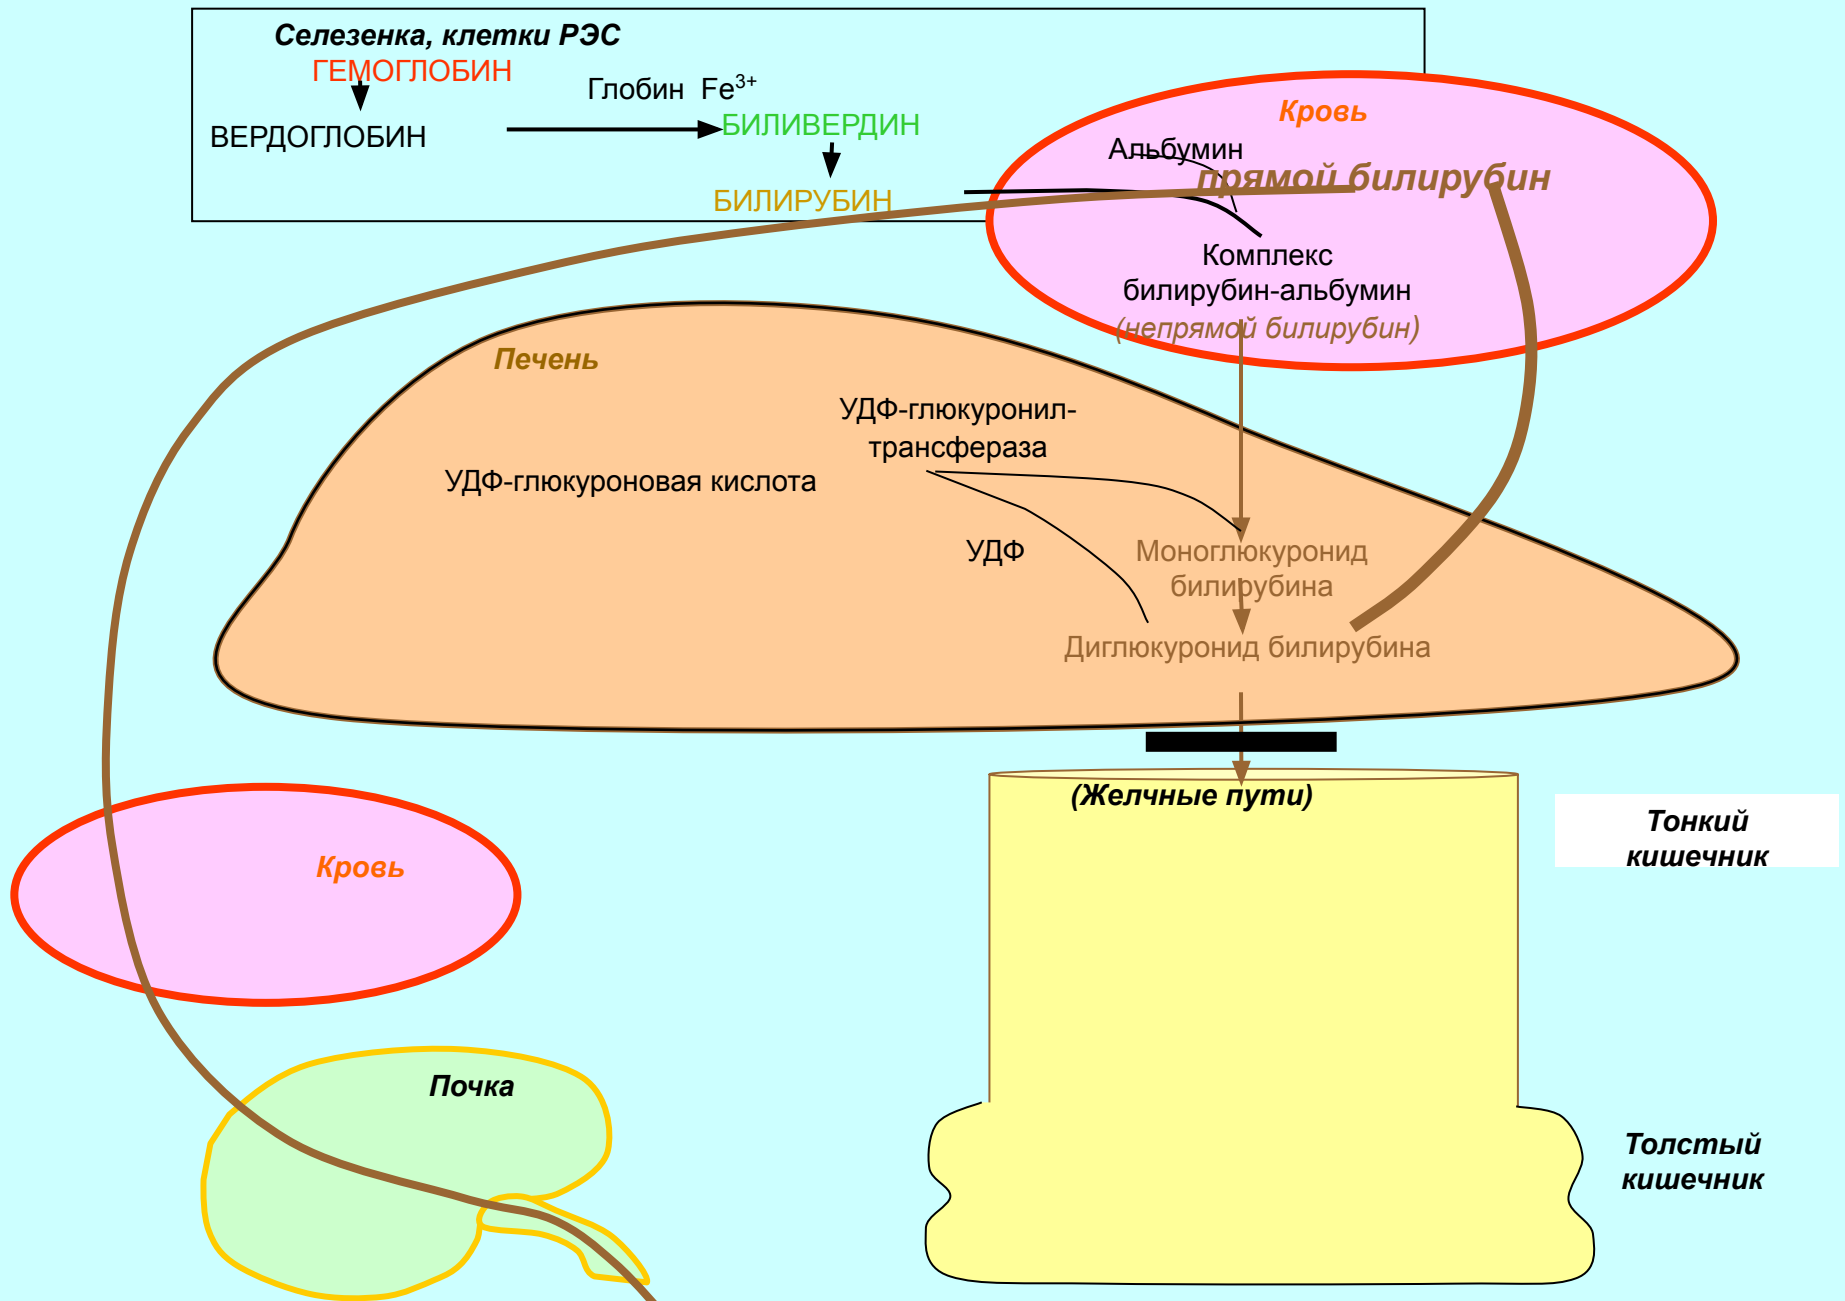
Селезенка, клетки РЭС

ГЕМОГЛОБИН

ВЕРДОГЛОБИН

Глобин Fe$^{3+}$

БИЛИВЕРДИН

БИЛИРУБИН

Кровь

Альбумин

прямой билирубин

Комплекс билирубин-альбумин (непрямой билирубин)

Печень

УДФ-глюкуронил-трансфераза

УДФ-глюкуроновая кислота

УДФ

Моноглюкуронид билирубина

Диглюкуронид билирубина

(Желчные пути)

Тонкий кишечник

Кровь

Почка

Толстый кишечник